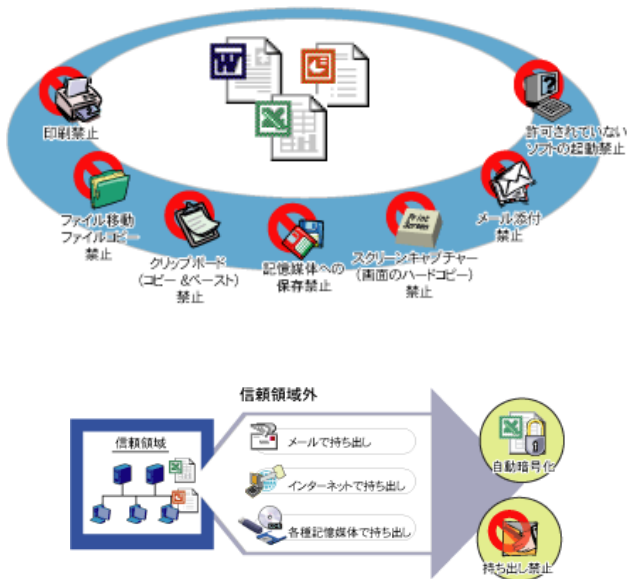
印刷禁止

許可されていないソフトの起動禁止

ファイル移動
ファイルコピー
禁止

クリップボード
（コピー＆ペースト）
禁止

記憶媒体への
保存禁止

スクリーンキャプチャー
（画面のハードコピー）
禁止

メール添付
禁止

Print Screen

信頼領域外

信頼領域

メールで持ち出し

インターネットで持ち出し

各種記憶媒体で持ち出し

自動暗号化

持ち出し禁止